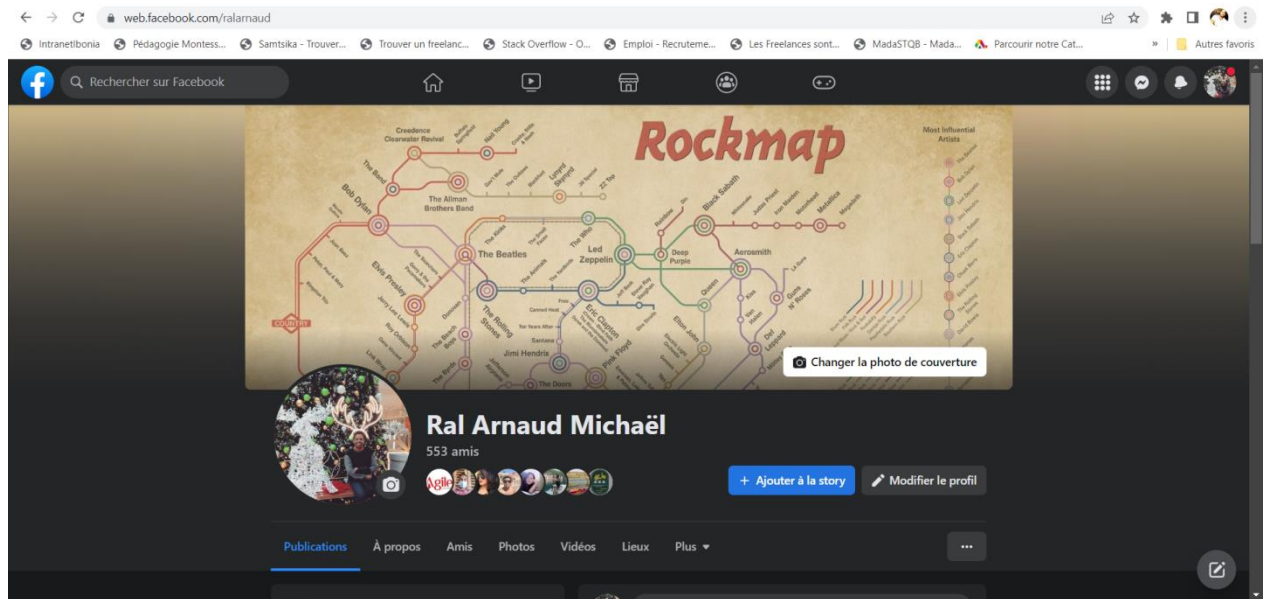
web.facebook.com/ralarnaud

Intranetlbonia Pédagogie Montess... Samtsika - Trouver... Trouver un freelanc... Stack Overflow - O... Emploi - Recruteme... Les Freelances sont... MadaSTQB - Mada... Parcourir notre Cat... » Autres favoris

Rechercher sur Facebook

Rockmap

Creedence Clearwater Revival
Neil Young
The Band
Bob Dylan
The Allman Brothers Band
Lynyrd Skynyrd
ZZ Top
Black Sabbath
Metallica
Most Influential Artists
The Beatles
The Who
Led Zeppelin
Deep Purple
Aerosmith
Elvis Presley
Queen
Kiss
Guns N' Roses
Van Halen
The Rolling Stones
Eric Clapton
Elton John
Def Leppard
Cream
Santana
Ten Years After
Jimi Hendrix
Pink Floyd
The Doors
The Beach Boys
The Byrds
Roy Orbison
Jerry Lee Lewis
COUNTRY

Changer la photo de couverture

Ral Arnaud Michaël
553 amis

+ Ajouter à la story
Modifier le profil

Publications À propos Amis Photos Vidéos Lieux Plus ▾
...